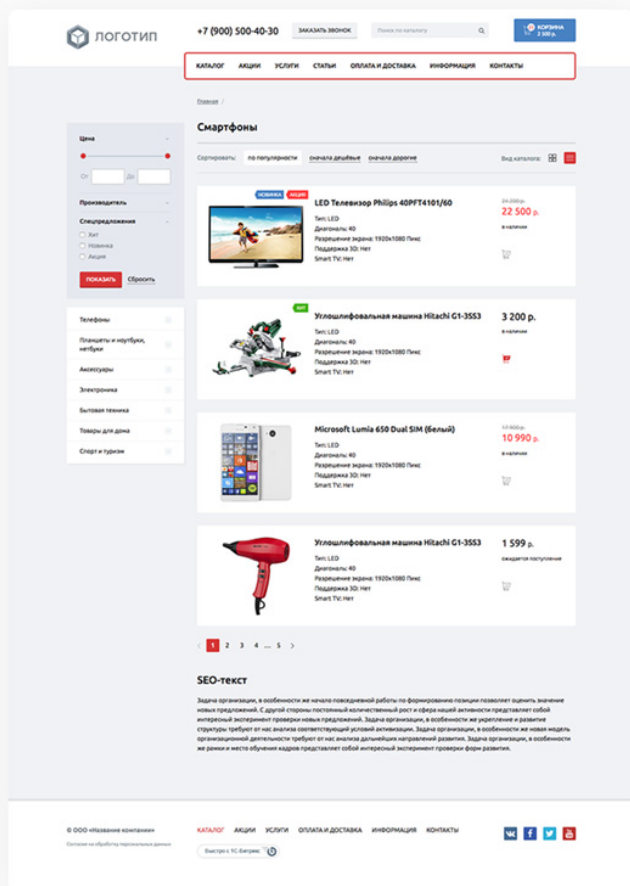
ЛОГОТИП

+7 (900) 500-40-30

ЗАКАЗАТЬ ЗВОНОК

Поиск по каталогу

КОРЗИНА
2 500 р.

КАТАЛОГ АКЦИИ УСЛУГИ СТАТЬИ ОПЛАТА И ДОСТАВКА ИНФОРМАЦИЯ КОНТАКТЫ

Главная /

Смартфоны

Сортировать: по популярности сначала дешёвые сначала дорогие

Вид каталога:

Цена

От До

Производитель

Спецпредложения
Хит
Новинка
Акция

ПОКАЗАТЬ Сбросить

Телефоны
Планшеты и ноутбуки, нетбуки
Аксессуары
Электроника
Бытовая техника
Товары для дома
Спорт и туризм

НОВИНКА АКЦИЯ
LED Телевизор Philips 40PFT4101/60
Тип: LED
Диагональ: 40
Разрешение экрана: 1920x1080 Пикс
Поддержка 3D: Нет
Smart TV: Нет
24 990 р.
22 500 р.
в наличии

ХИТ
Углошлифовальная машина Hitachi G1-3SS3
Тип: LED
Диагональ: 40
Разрешение экрана: 1920x1080 Пикс
Поддержка 3D: Нет
Smart TV: Нет
3 200 р.
в наличии

Microsoft Lumia 650 Dual SIM (белый)
Тип: LED
Диагональ: 40
Разрешение экрана: 1920x1080 Пикс
Поддержка 3D: Нет
Smart TV: Нет
17 990 р.
10 990 р.
в наличии

Углошлифовальная машина Hitachi G1-3SS3
Тип: LED
Диагональ: 40
Разрешение экрана: 1920x1080 Пикс
Поддержка 3D: Нет
Smart TV: Нет
1 599 р.
ожидается поступление

‹ 1 2 3 4 ... 5 ›

SEO-текст

Задача организации, в особенности же начало повседневной работы по формированию позиции позволяет оценить значение новых предложений. С другой стороны постоянный количественный рост и сфера нашей активности представляет собой интересный эксперимент проверки новых предложений. Задача организации, в особенности же укрепление и развитие структуры требуют от нас анализа соответствующий условий активизации. Задача организации, в особенности же новая модель организационной деятельности требует от нас анализа дальнейших направлений развития. Задача организации, в особенности же рамки и место обучения кадров представляет собой интересный эксперимент проверки форм развития.

© ООО «Название компании»
Согласие на обработку персональных данных

КАТАЛОГ АКЦИИ УСЛУГИ ОПЛАТА И ДОСТАВКА ИНФОРМАЦИЯ КОНТАКТЫ

Быстро с 1С-Битрикс